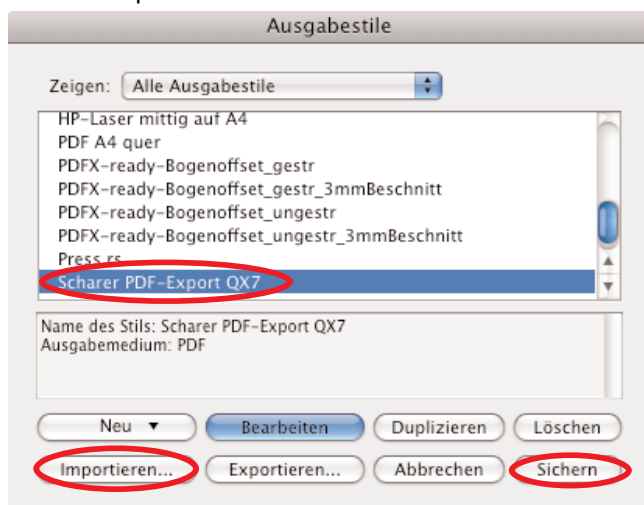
Ausgabestile

Zeigen: Alle Ausgabestile

HP-Laser mittig auf A4
PDF A4 quer
PDFX-ready-Bogenoffset_gestr
PDFX-ready-Bogenoffset_gestr_3mmBeschnitt
PDFX-ready-Bogenoffset_ungestr
PDFX-ready-Bogenoffset_ungestr_3mmBeschnitt
Press rs
Scharer PDF-Export QX7

Name des Stils: Scharer PDF-Export QX7
Ausgabemedium: PDF

Neu ▼ Bearbeiten Duplizieren Löschen
Importieren... Exportieren... Abbrechen Sichern